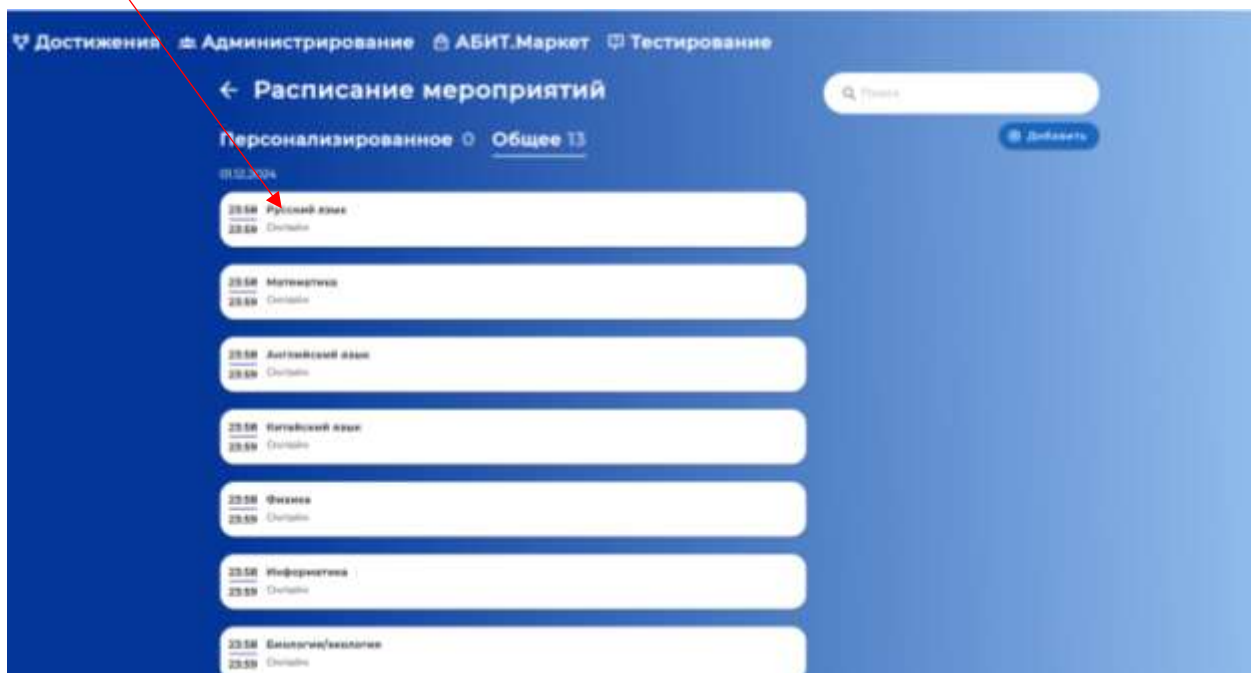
Достижения Администрирование АБИТ.Маркет Тестирование

← Расписание мероприятий

Поиск

Персонализированное 0 Общее 13

Добавить

01.12.2024

23:58 Русский язык
23:59 Онлайн

23:58 Математика
23:59 Онлайн

23:58 Английский язык
23:59 Онлайн

23:58 Китайский язык
23:59 Онлайн

23:58 Физика
23:59 Онлайн

23:58 Информатика
23:59 Онлайн

23:58 Биология/экология
23:59 Онлайн